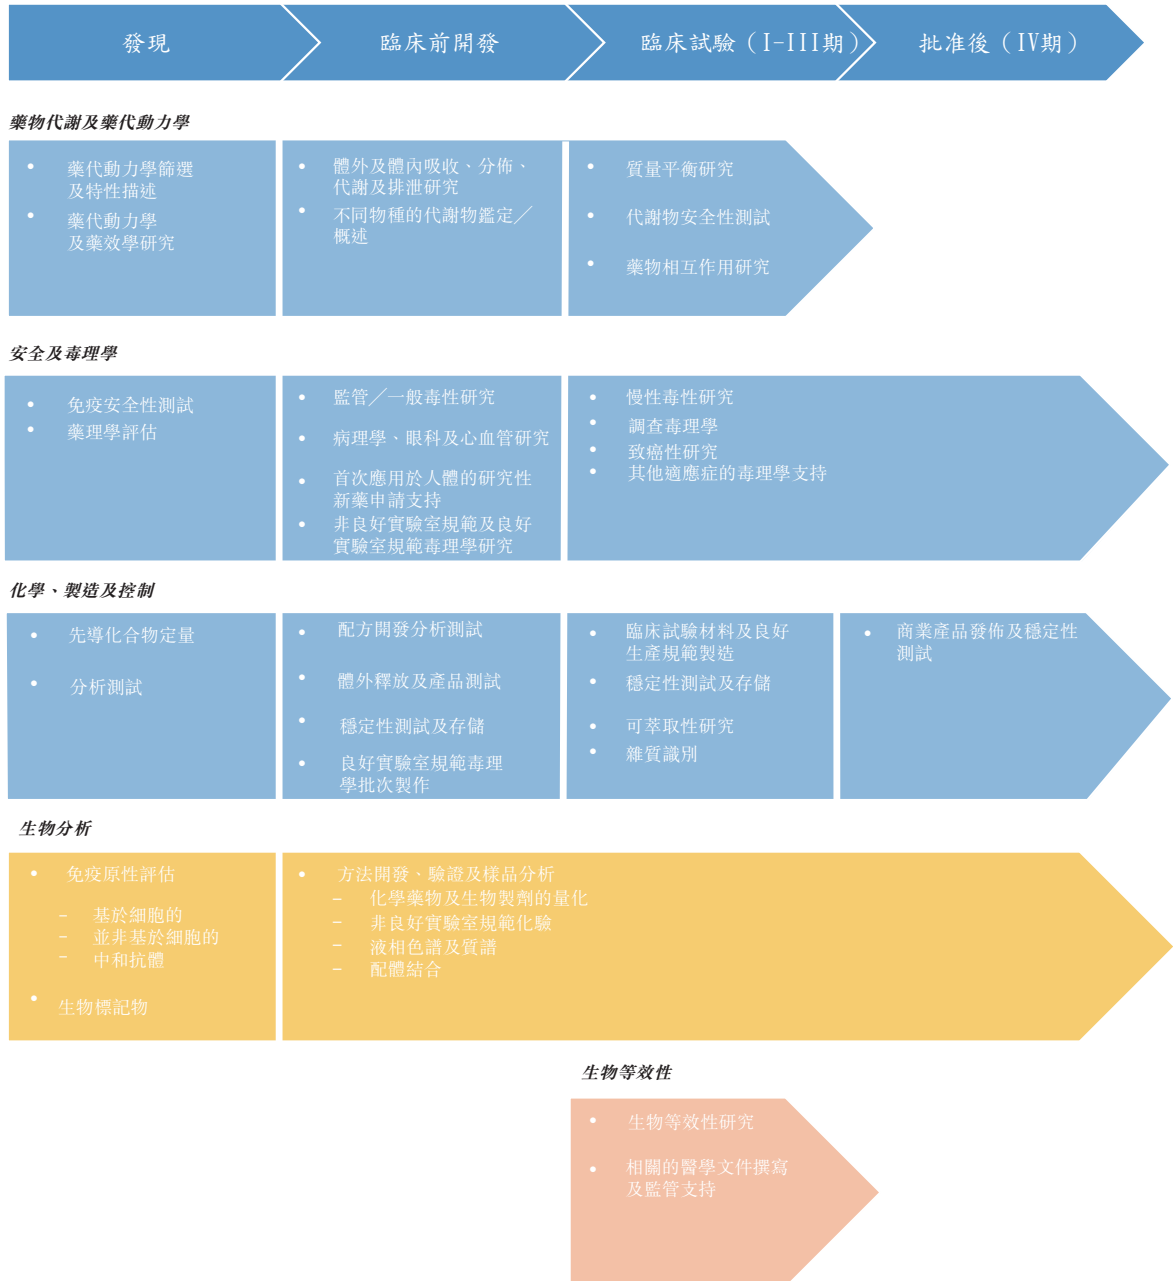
發現

臨床前開發

臨床試驗（I-III期）

批准後（IV期）

藥物代謝及藥代動力學

• 藥代動力學篩選及特性描述
• 藥代動力學及藥效學研究

• 體外及體內吸收、分佈、代謝及排泄研究
• 不同物種的代謝物鑑定／概述

• 質量平衡研究
• 代謝物安全性測試
• 藥物相互作用研究

安全及毒理學

• 免疫安全性測試
• 藥理學評估

• 監管／一般毒性研究
• 病理學、眼科及心血管研究
• 首次應用於人體的研究性新藥申請支持
• 非良好實驗室規範及良好實驗室規範毒理學研究

• 慢性毒性研究
• 調查毒理學
• 致癌性研究
• 其他適應症的毒理學支持

化學、製造及控制

• 先導化合物定量
• 分析測試

• 配方開發分析測試
• 體外釋放及產品測試
• 穩定性測試及存儲
• 良好實驗室規範毒理學批次製作

• 臨床試驗材料及良好生產規範製造
• 穩定性測試及存儲
• 可萃取性研究
• 雜質識別

• 商業產品發佈及穩定性測試

生物分析

• 免疫原性評估
– 基於細胞的
– 並非基於細胞的
– 中和抗體
• 生物標記物

• 方法開發、驗證及樣品分析
– 化學藥物及生物製劑的量化
– 非良好實驗室規範化驗
– 液相色譜及質譜
– 配體結合

生物等效性

• 生物等效性研究
• 相關的醫學文件撰寫及監管支持